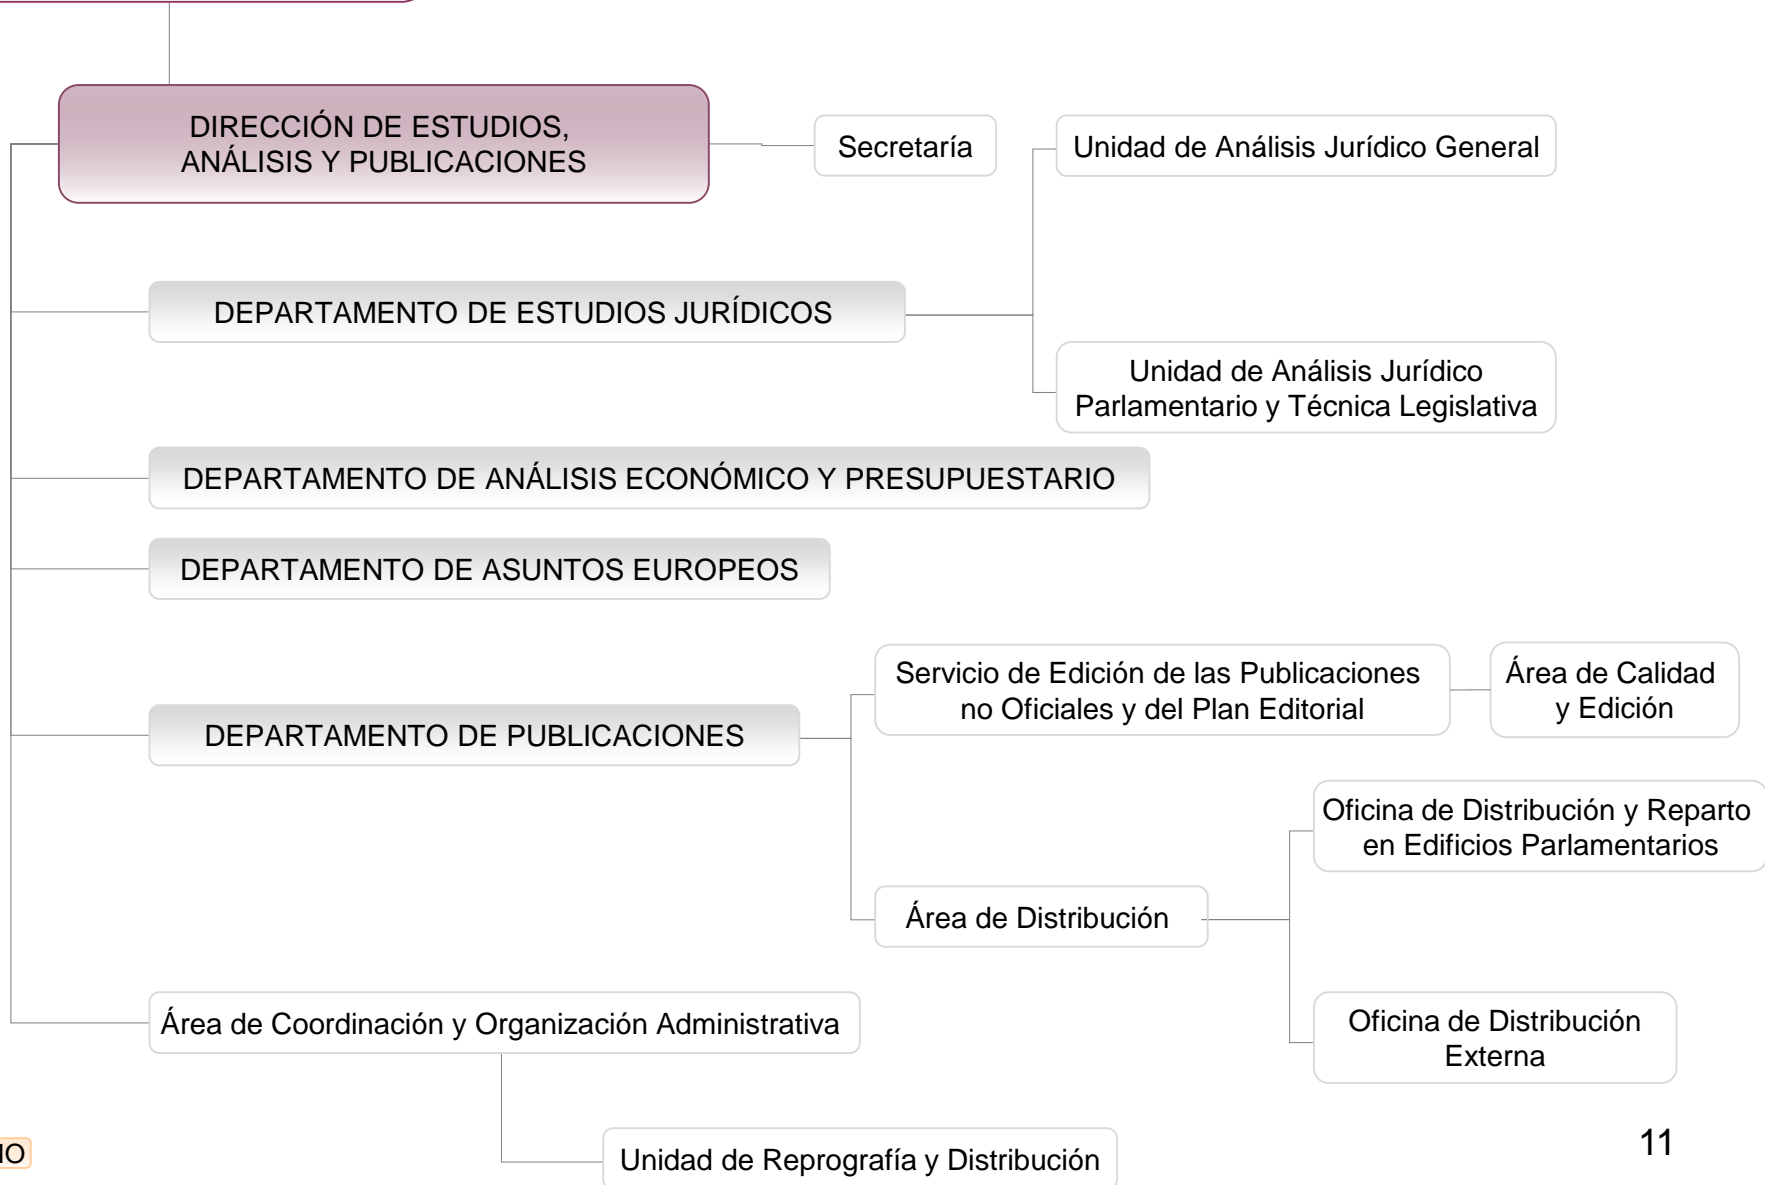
DIRECCIÓN DE ESTUDIOS, ANÁLISIS Y PUBLICACIONES

Secretaría

Unidad de Análisis Jurídico General

DEPARTAMENTO DE ESTUDIOS JURÍDICOS

Unidad de Análisis Jurídico Parlamentario y Técnica Legislativa

DEPARTAMENTO DE ANÁLISIS ECONÓMICO Y PRESUPUESTARIO

DEPARTAMENTO DE ASUNTOS EUROPEOS

Servicio de Edición de las Publicaciones no Oficiales y del Plan Editorial

Área de Calidad y Edición

DEPARTAMENTO DE PUBLICACIONES

Oficina de Distribución y Reparto en Edificios Parlamentarios

Área de Distribución

Área de Coordinación y Organización Administrativa

Oficina de Distribución Externa

IO

Unidad de Reprografía y Distribución

11